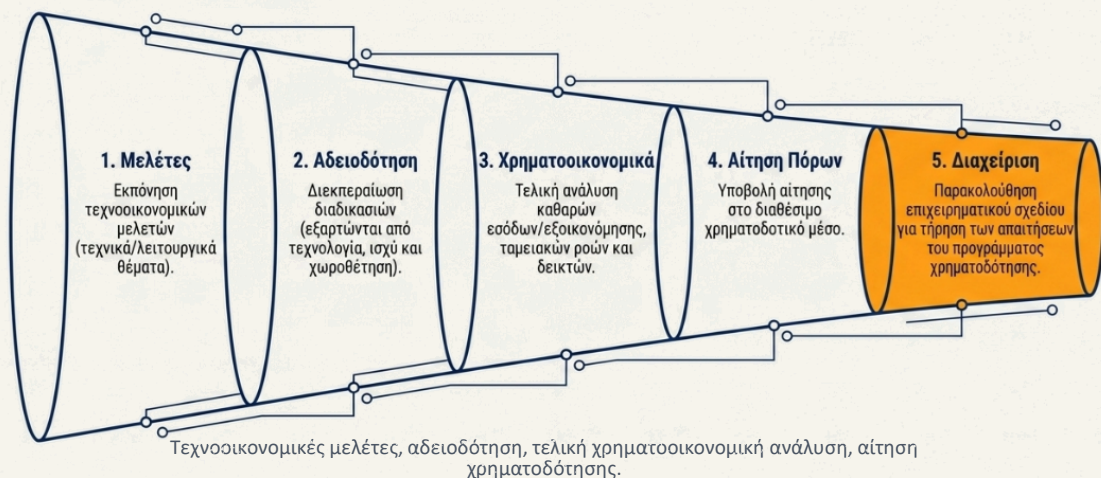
1. Μελέτες

Εκπόνηση τεχνοοικονομικών μελετών (τεχνικά/λειτουργικά θέματα).

2. Αδειοδότηση

Διεκπεραίωση διαδικασιών (εξαρτώνται από τεχνολογία, ισχύ και χωροθέτηση).

3. Χρηματοοικονομικά

Τελική ανάλυση καθαρών εσόδων/εξοικονόμησης, ταμειακών ροών και δεικτών.

4. Αίτηση Πόρων

Υποβολή αίτησης στο διαθέσιμο χρηματοδοτικό μέσο.

5. Διαχείριση

Παρακολούθηση επιχειρηματικού σχεδίου για τήρηση των απαιτήσεων του προγράμματος χρηματοδότησης.

Τεχνοοικονομικές μελέτες, αδειοδότηση, τελική χρηματοοικονομική ανάλυση, αίτηση χρηματοδότησης.